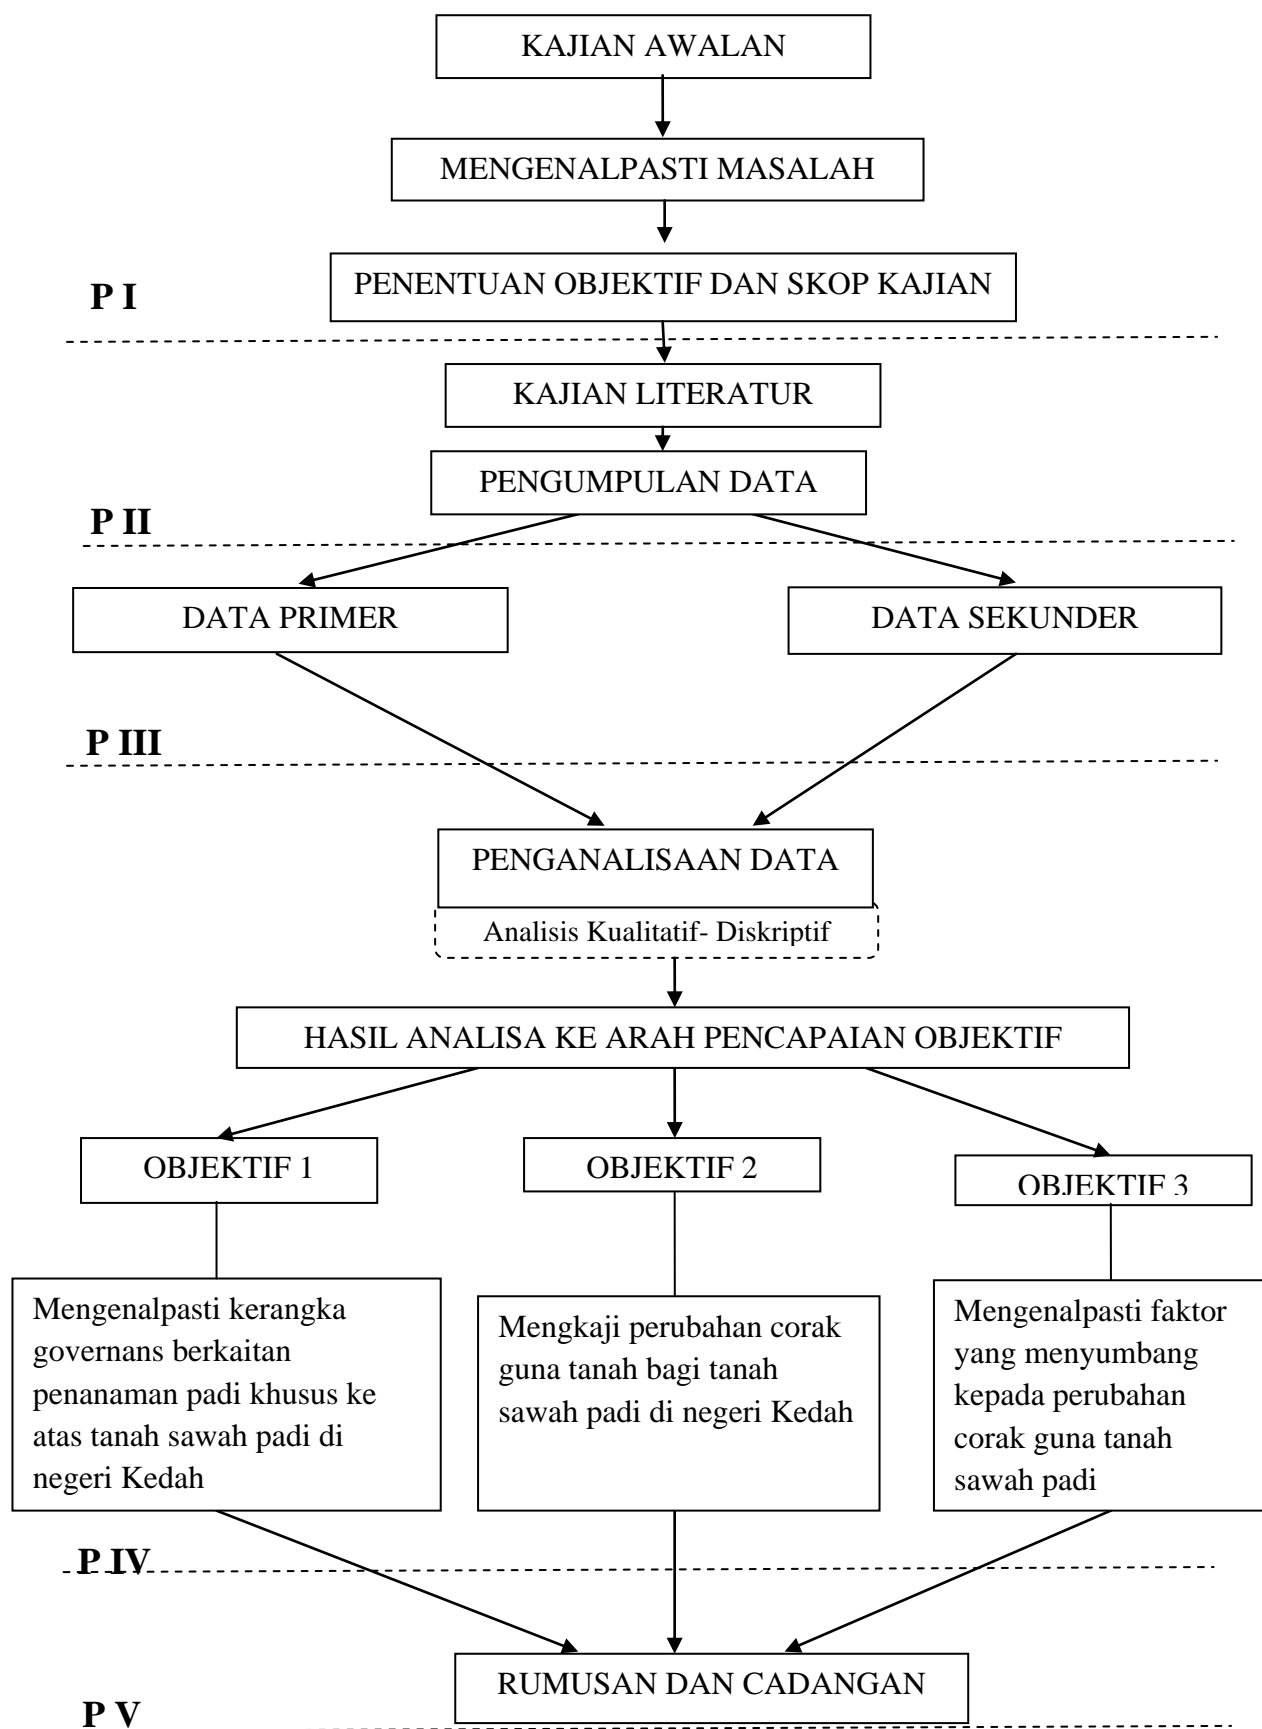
KAJIAN AWALAN

MENGENALPASTI MASALAH

P I

PENENTUAN OBJEKTIF DAN SKOP KAJIAN

KAJIAN LITERATUR

PENGUMPULAN DATA

P II

DATA PRIMER

DATA SEKUNDER

P III

PENGANALISAAN DATA

Analisis Kualitatif- Diskriptif

HASIL ANALISA KE ARAH PENCAPAIAN OBJEKTIF

OBJEKTIF 1

OBJEKTIF 2

OBJEKTIF 3

Mengenalpasti kerangka governans berkaitan penanaman padi khusus ke atas tanah sawah padi di negeri Kedah

Mengkaji perubahan corak guna tanah bagi tanah sawah padi di negeri Kedah

Mengenalpasti faktor yang menyumbang kepada perubahan corak guna tanah sawah padi

P IV

RUMUSAN DAN CADANGAN

P V